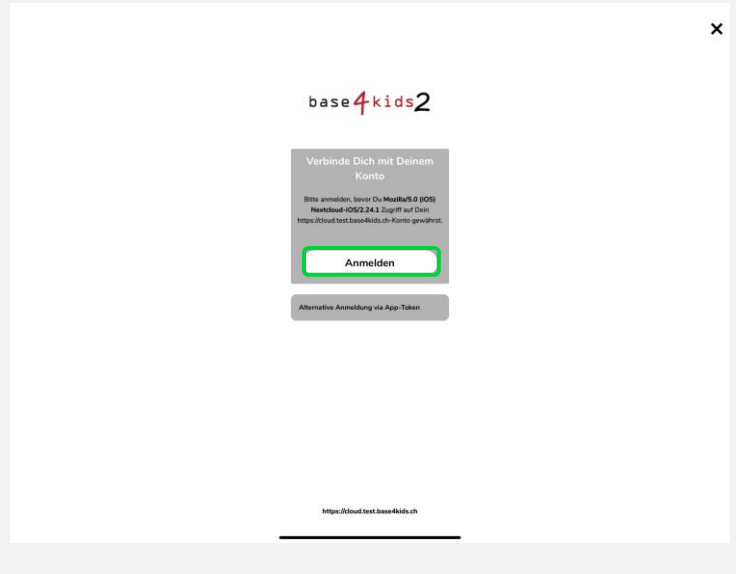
×

base4kids2

Verbinde Dich mit Deinem Konto

Bitte anmelden, bevor Du **Mozilla/5.0 (iOS) Nextcloud-iOS/2.24.1** Zugriff auf Dein https://cloud.test.base4kids.ch-Konto gewährst.

Anmelden

Alternative Anmeldung via App-Token

https://cloud.test.base4kids.ch